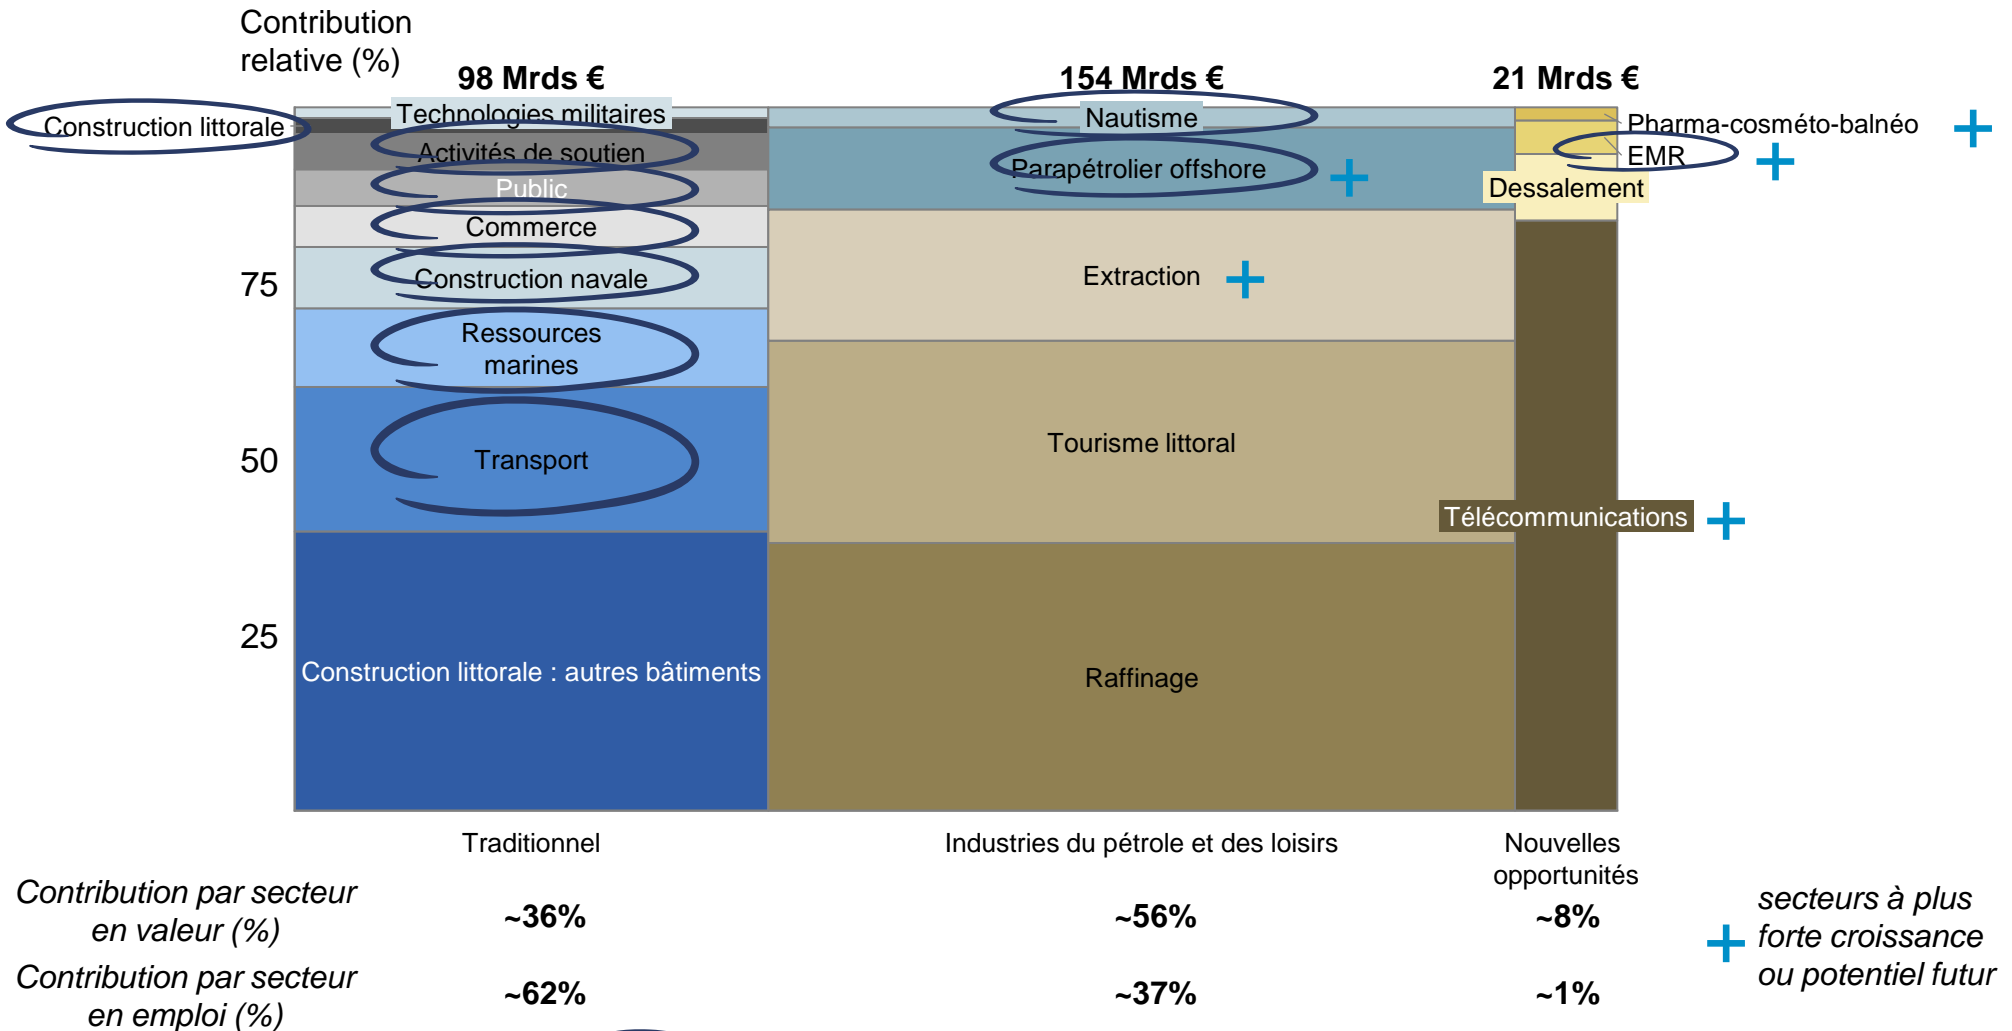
Contribution relative (%)

98 Mrds €

154 Mrds €

21 Mrds €

Construction littorale

Technologies militaires

Activités de soutien

Public

Commerce

Construction navale

Ressources marines

Transport

Construction littorale : autres bâtiments

Nautisme

Parapétrolier offshore +

Extraction +

Tourisme littoral

Raffinage

Pharma-cosméto-balnéo +

EMR +

Dessalement

Télécommunications +

75

50

25

Traditionnel

Industries du pétrole et des loisirs

Nouvelles opportunités

Contribution par secteur en valeur (%)

~36%

~56%

~8%

Contribution par secteur en emploi (%)

~62%

~37%

~1%

+ secteurs à plus forte croissance ou potentiel futur